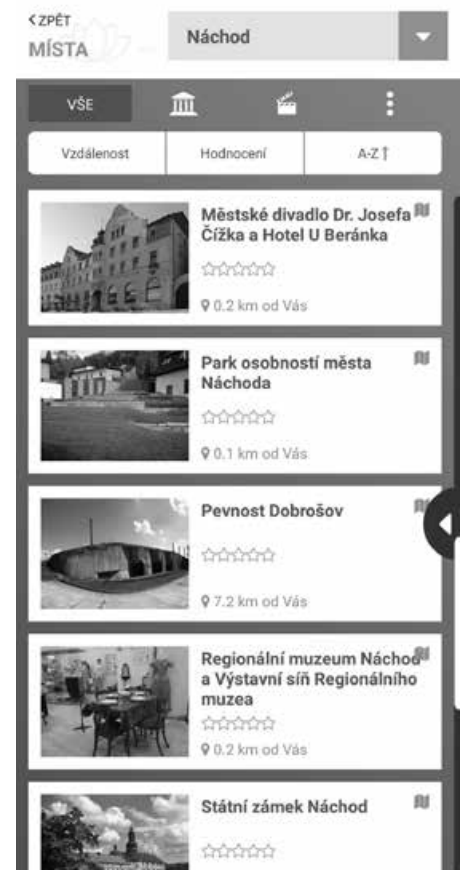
< ZPĚT
MÍSTA

Náchod

VŠE

Vzdálenost | Hodnocení | A-Z ↑

Městské divadlo Dr. Josefa Čížka a Hotel U Beránka
☆☆☆☆☆
0.2 km od Vás

Park osobností města Náchoda
☆☆☆☆☆
0.1 km od Vás

Pevnost Dobrošov
☆☆☆☆☆
7.2 km od Vás

Regionální muzeum Náchod a Výstavní síň Regionálního muzea
☆☆☆☆☆
0.2 km od Vás

Státní zámek Náchod
☆☆☆☆☆